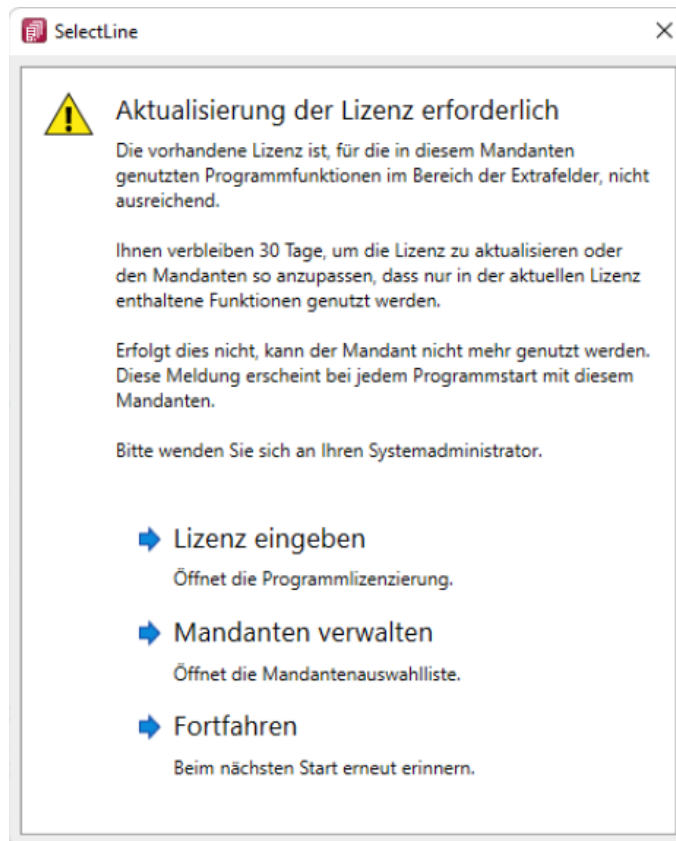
SelectLine

Aktualisierung der Lizenz erforderlich

Die vorhandene Lizenz ist, für die in diesem Mandanten genutzten Programmfunktionen im Bereich der Extrafelder, nicht ausreichend.

Ihnen verbleiben 30 Tage, um die Lizenz zu aktualisieren oder den Mandanten so anzupassen, dass nur in der aktuellen Lizenz enthaltene Funktionen genutzt werden.

Erfolgt dies nicht, kann der Mandant nicht mehr genutzt werden. Diese Meldung erscheint bei jedem Programmstart mit diesem Mandanten.

Bitte wenden Sie sich an Ihren Systemadministrator.

Lizenz eingeben
Öffnet die Programmlizenzierung.

Mandanten verwalten
Öffnet die Mandantenauswahlliste.

Fortfahren
Beim nächsten Start erneut erinnern.